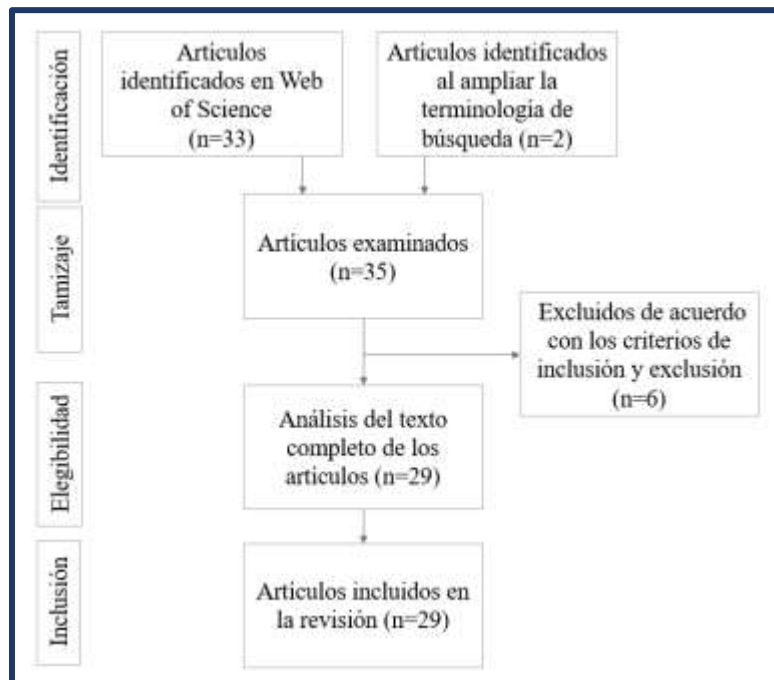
Identificación

Artículos identificados en Web of Science (n=33)

Artículos identificados al ampliar la terminología de búsqueda (n=2)

Tamizaje

Artículos examinados (n=35)

Excluidos de acuerdo con los criterios de inclusión y exclusión (n=6)

Elegibilidad

Análisis del texto completo de los artículos (n=29)

Inclusión

Artículos incluidos en la revisión (n=29)